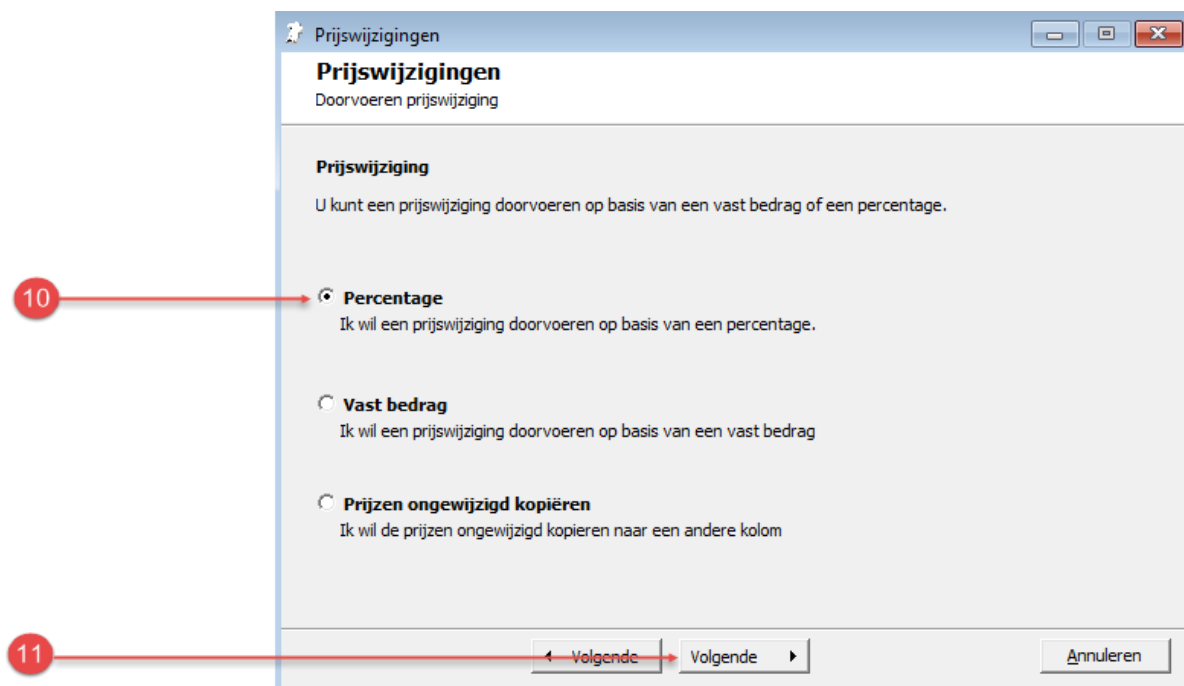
Prijswijzigingen

Prijswijzigingen
Doorvoeren prijswijziging

Prijswijziging

U kunt een prijswijziging doorvoeren op basis van een vast bedrag of een percentage.

10

Percentage
Ik wil een prijswijziging doorvoeren op basis van een percentage.

Vast bedrag
Ik wil een prijswijziging doorvoeren op basis van een vast bedrag

Prijzen ongewijzigd kopiëren
Ik wil de prijzen ongewijzigd kopieren naar een andere kolom

11

Volgende

Volgende

Annuleren